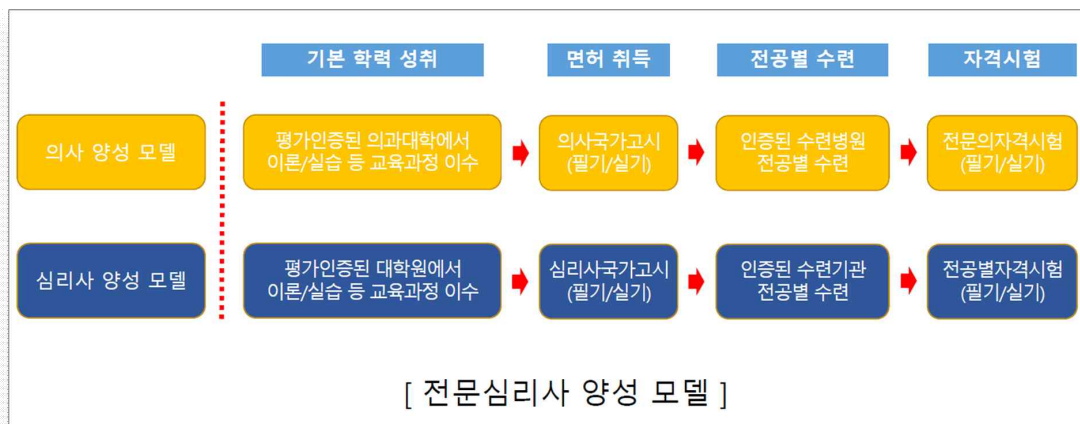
기본 학력 성취

면허 취득

전공별 수련

자격시험

의사 양성 모델

평가인증된 의과대학에서 이론/실습 등 교육과정 이수

의사국가고시 (필기/실기)

인증된 수련병원 전공별 수련

전문의자격시험 (필기/실기)

심리사 양성 모델

평가인증된 대학원에서 이론/실습 등 교육과정 이수

심리사국가고시 (필기/실기)

인증된 수련기관 전공별 수련

전공별자격시험 (필기/실기)

[ 전문심리사 양성 모델 ]